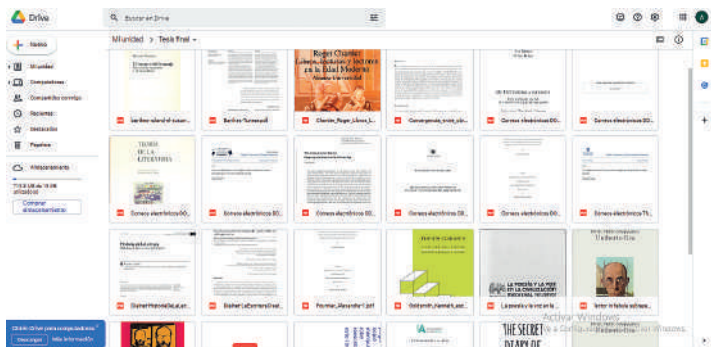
Drive

Buscar en Drive

Nuevo

Mi unidad

Computadoras

Compartidos conmigo

Recientes

Destacados

Papelera

Almacenamiento

7,5 GB de 15 GB utilizados

Comprar almacenamiento

Mi unidad > Tesis final

Roger Chartier
Lectura, lectores y lectoras en la Edad Moderna

Barthes-sobre-el-auser...

Barthes-Turner.pdf

Chartier_Roger_Libros_L...

Convergencia_entre_cie...

Correo electrónico DO...

Correo electrónico DO...

TEORÍA DE LA LITERATURA

Correo electrónico DO...

Correo electrónico DO...

Correo electrónico DO...

Correo electrónico DO...

Correo electrónico DO...

Correo electrónico Th...

Umberto Eco

Eliabel-Pierrekeldel_al...

Eliabel-LaEscritoraDesd...

Fournier_Alexander-1.pdf

Goldsmith_Kenneth_asi...

LA POESÍA Y LA VOZ EN LA CIVILIZACIÓN MEDIEVAL

La poesía y la voz en la...

lector in fabula-umberto...

Obtén Drive para computadoras

Descargar

Más información

THE SECRET DIARY OF

Activar Windows
Ve a Configuración para activar Windows.